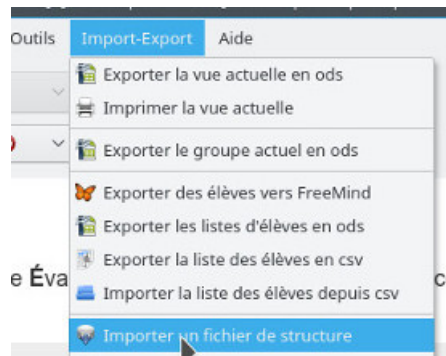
Outils Import-Export Aide

Exporter la vue actuelle en ods
Imprimer la vue actuelle
Exporter le groupe actuel en ods
Exporter des élèves vers FreeMind
Exporter les listes d'élèves en ods
Exporter la liste des élèves en csv
Importer la liste des élèves depuis csv
Importer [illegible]n fichier de structure

e Éva

c